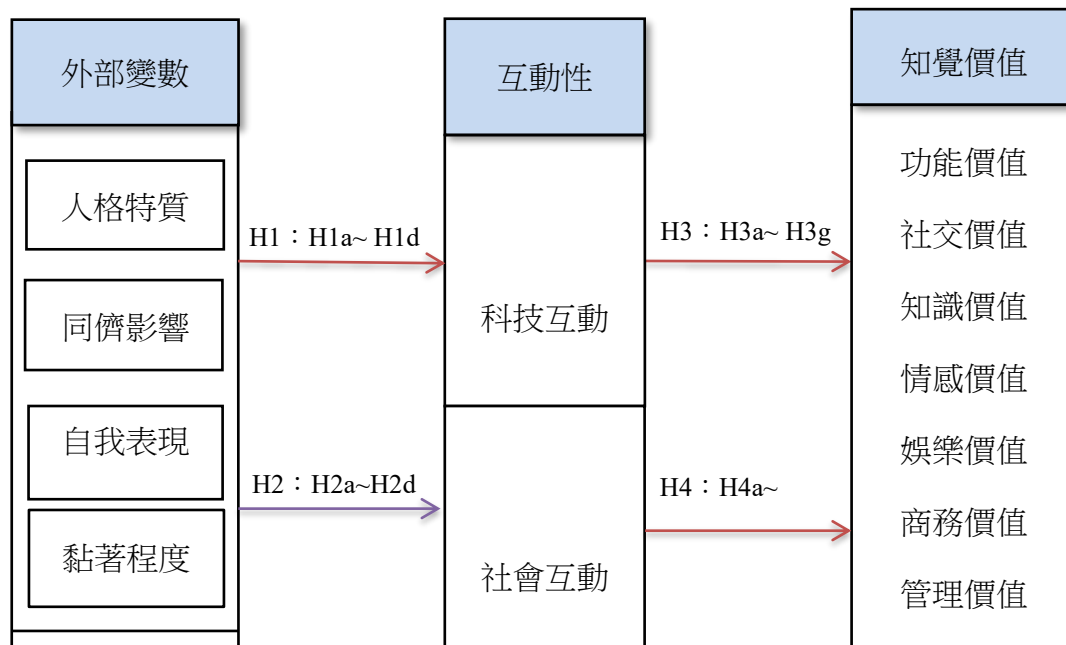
外部變數

人格特質

同儕影響

自我表現

黏著程度

H1：H1a~ H1d

H2：H2a~H2d

互動性

科技互動

社會互動

H3：H3a~ H3g

H4：H4a~

知覺價值

功能價值

社交價值

知識價值

情感價值

娛樂價值

商務價值

管理價值